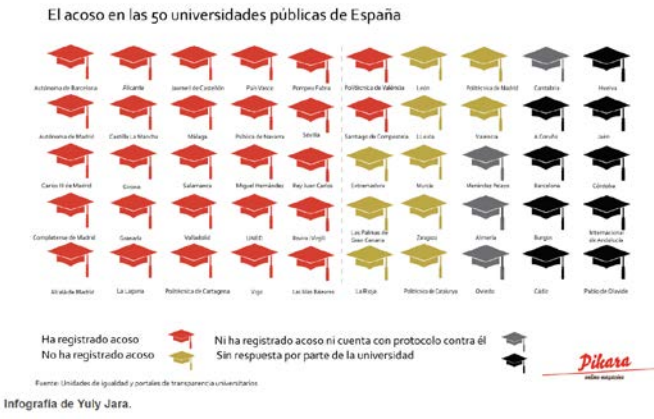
El acoso en las 50 universidades públicas de España

Autónoma de Barcelona
Alicante
Jaume I de Castellón
País Vasco
Pompeu Fabra
Politécnica de Valencia
León
Politécnica de Madrid
Cantabria
Huelva

Autónoma de Madrid
Castilla La Mancha
Málaga
Pública de Navarra
Sevilla
Santiago de Compostela
Lleida
Valencia
A Coruña
Jaén

Carlos III de Madrid
Girona
Salamanca
Miguel Hernández
Rey Juan Carlos
Extremadura
Murcia
Menéndez Pelayo
Barcelona
Córdoba

Complutense de Madrid
Granada
Valladolid
UNED
Rovira i Virgili
Las Palmas de Gran Canaria
Zaragoza
Almería
Burgos
Internacional de Andalucía

Alcalá de Madrid
La Laguna
Politécnica de Cartagena
Vigo
Les Illes Balears
La Rioja
Politécnica de Cataluña
Oviedo
Cádiz
Pablo de Olavide

Ha registrado acoso
No ha registrado acoso
Ni ha registrado acoso ni cuenta con protocolo contra él
Sin respuesta por parte de la universidad

Pikara
online magazine

Fuente: Unidades de igualdad y portales de transparencia universitarios

Infografía de Yuly Jara.